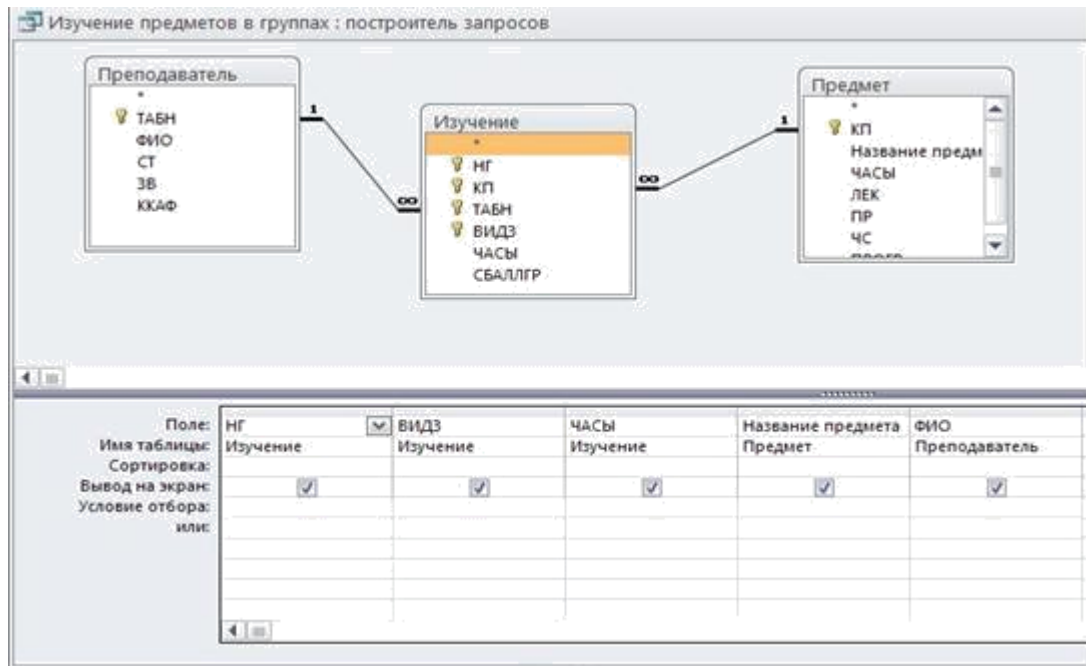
Изучение предметов в группах : построитель запросов

Преподаватель
*
ТАБН
ФИО
СТ
ЗВ
ККАФ

1

∞

Изучение
*
НГ
КП
ТАБН
ВИДЗ
ЧАСЫ
СБАЛЛГР

∞

1

Предмет
*
КП
Название предм
ЧАСЫ
ЛЕК
ПР
ЧС
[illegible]

| | | | | | |
|---|---|---|---|---|---|
| Поле: | НГ | ВИДЗ | ЧАСЫ | Название предмета | ФИО |
| Имя таблицы: | Изучение | Изучение | Изучение | Предмет | Преподаватель |
| Сортировка: | | | | | |
| Вывод на экран: | ✓ | ✓ | ✓ | ✓ | ✓ |
| Условие отбора: | | | | | |
| или: | | | | | |